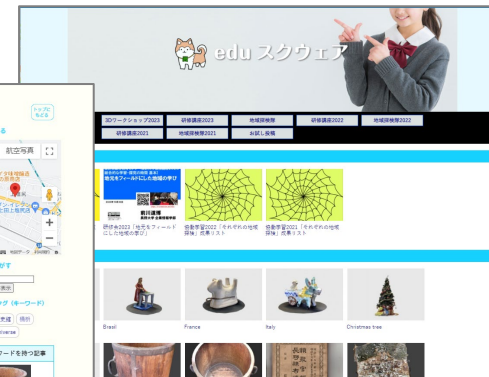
eduスクウェア

3Dワークショップ2023
研修講座2023
地域探検隊
研修講座2022
地域探検隊2022
研修講座2021
地域探検隊2021
お試し投稿

トップにもどる

航空写真

研修会2022「地元をフィールドにした地域の学び」
校長会2022「それぞれの地域探検」成果リスト
校長会2021「それぞれの地域探検」成果リスト

Brasil
France
Italy
Christmas tree

ワードを持つ記事